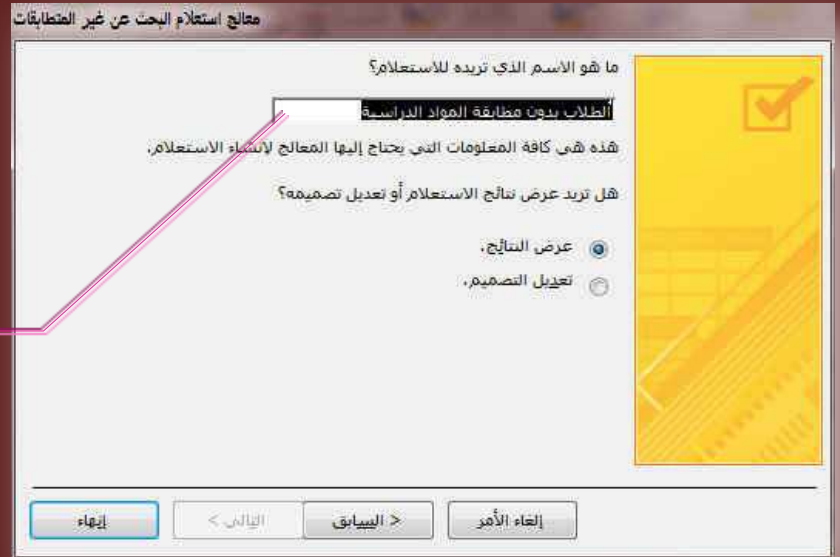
معالج استعلام البحث عن غير المتطابقات

ما هو الاسم الذي تريده للاستعلام؟

الطلاب بدون مطابقة المواد الدراسية

هذه هي كافة المعلومات التي يحتاج إليها المعالج لإنشاء الاستعلام.

هل تريد عرض نتائج الاستعلام أو تعديل تصميمه؟

عرض النتائج.

تعديل التصميم.

إلغاء الأمر

< السابق

التالي >

إنهاء